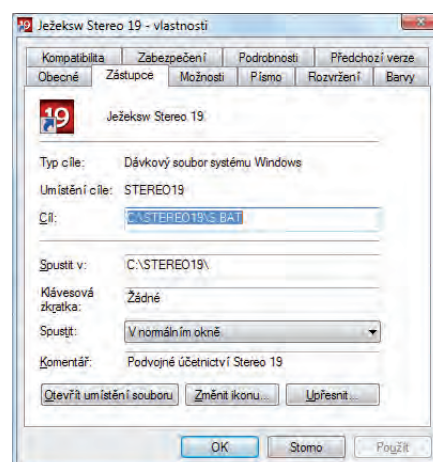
Ježeksw Stereo 19 - vlastnosti

Kompatibilita | Zabezpečení | Podrobnosti | Předchozí verze
Obecné | Zástupce | Možnosti | Písmo | Rozvržení | Barvy

19

Ježeksw Stereo 19

Typ cíle: Dávkový soubor systému Windows

Umístění cíle: STEREO19

Cíl: C:\STEREO19\S.BAT

Spustit v: C:\STEREO19\

Klávesová zkratka: Žádné

Spustit: V normálním okně

Komentář: Podvojné účetnictví Stereo 19

Otevřít umístění souboru | Změnit ikonu... | Upřesnit...

OK | Storno | Použít